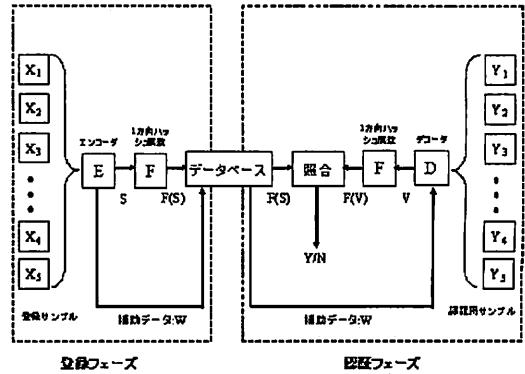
X$_1$
X$_2$
X$_3$
•
•
•
X$_4$
X$_5$

エンコーダ
E
S
1方向ハッシュ関数
F
F(S)
データベース
F(S)
照合
Y/N
F(V)
1方向ハッシュ関数
F
V
デコーダ
D

Y$_1$
Y$_2$
Y$_3$
•
•
•
Y$_4$
Y$_5$

登録サンプル
補助データ:W
補助データ:W
認証用サンプル

登録フェーズ
認証フェーズ